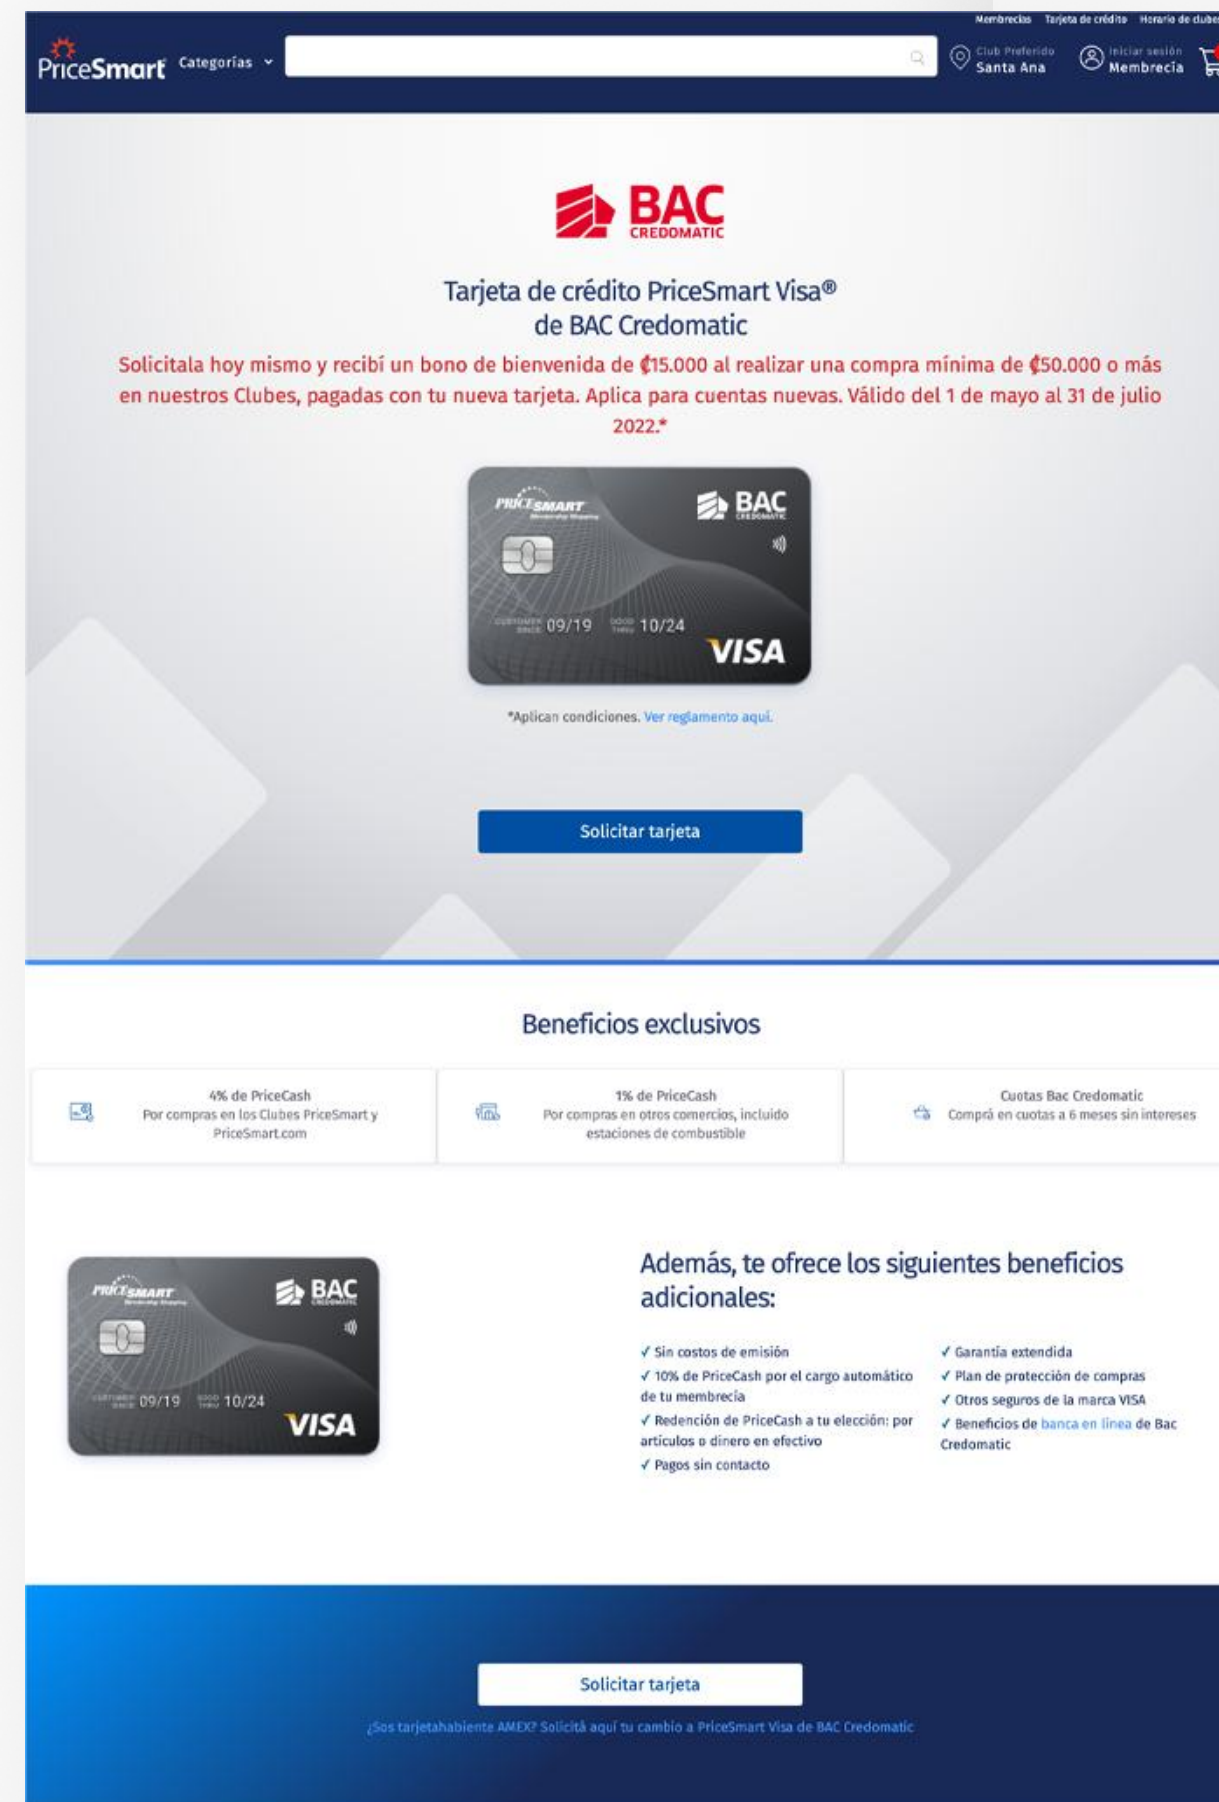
Membrecías Tarjeta de crédito Horario de clubes

PriceSmart Categorías

Club Preferido Santa Ana

Iniciar sesión Membrecía

BAC CREDOMATIC

Tarjeta de crédito PriceSmart Visa®
de BAC Credomatic

Solicitala hoy mismo y recibí un bono de bienvenida de ₡15.000 al realizar una compra mínima de ₡50.000 o más en nuestros Clubes, pagadas con tu nueva tarjeta. Aplica para cuentas nuevas. Válido del 1 de mayo al 31 de julio 2022.*

PRICESMART BAC CREDOMATIC CUSTOMER SINCE 09/19 GOOD THRU 10/24 VISA

*Aplican condiciones. Ver reglamento aquí.

Solicitar tarjeta

Beneficios exclusivos

4% de PriceCash
Por compras en los Clubes PriceSmart y PriceSmart.com

1% de PriceCash
Por compras en otros comercios, incluido estaciones de combustible

Cuotas Bac Credomatic
Comprá en cuotas a 6 meses sin intereses

PRICESMART BAC CREDOMATIC CUSTOMER SINCE 09/19 GOOD THRU 10/24 VISA

Además, te ofrece los siguientes beneficios adicionales:

✓ Sin costos de emisión
✓ 10% de PriceCash por el cargo automático de tu membrecía
✓ Redención de PriceCash a tu elección: por artículos o dinero en efectivo
✓ Pagos sin contacto

✓ Garantía extendida
✓ Plan de protección de compras
✓ Otros seguros de la marca VISA
✓ Beneficios de banca en línea de Bac Credomatic

Solicitar tarjeta

¿Sos tarjetahabiente AMEX? Solicitá aquí tu cambio a PriceSmart Visa de BAC Credomatic